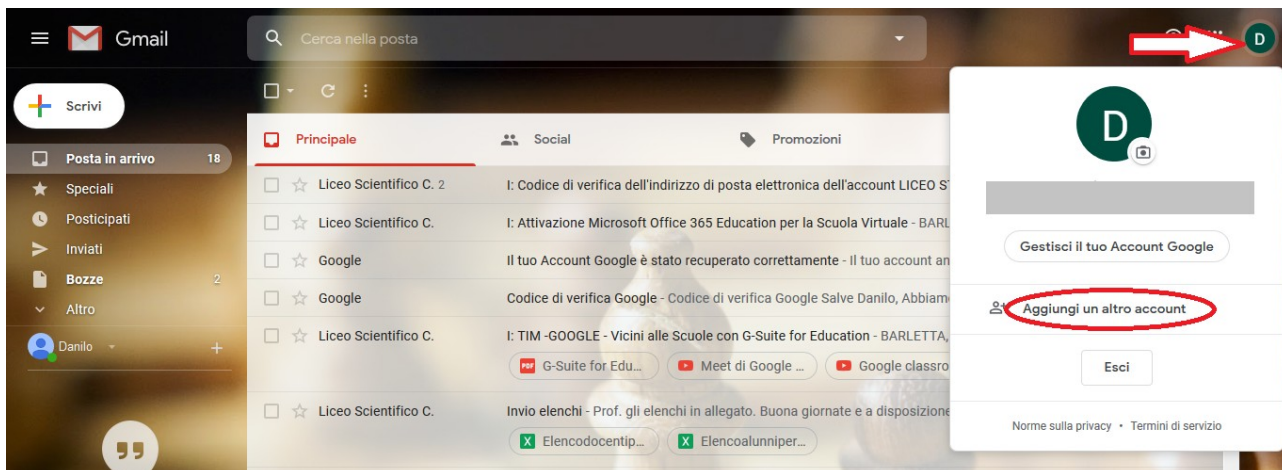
Gmail

Cerca nella posta

D

Scrivi

Posta in arrivo 18
Speciali
Posticipati
Inviati
Bozze 2
Altro

Danilo

Principale
Social
Promozioni

Liceo Scientifico C. 2 — I: Codice di verifica dell'indirizzo di posta elettronica dell'account LICEO S
Liceo Scientifico C. — I: Attivazione Microsoft Office 365 Education per la Scuola Virtuale - BARL
Google — Il tuo Account Google è stato recuperato correttamente - Il tuo account an
Google — Codice di verifica Google - Codice di verifica Google Salve Danilo, Abbiam
Liceo Scientifico C. — I: TIM -GOOGLE - Vicini alle Scuole con G-Suite for Education - BARLETTA,
G-Suite for Edu... Meet di Google ... Google classro
Liceo Scientifico C. — Invio elenchi - Prof. gli elenchi in allegato. Buona giornate e a disposizione
Elencodocentip... Elencoalunniper...

D

Gestisci il tuo Account Google

Aggiungi un altro account

Esci

Norme sulla privacy • Termini di servizio